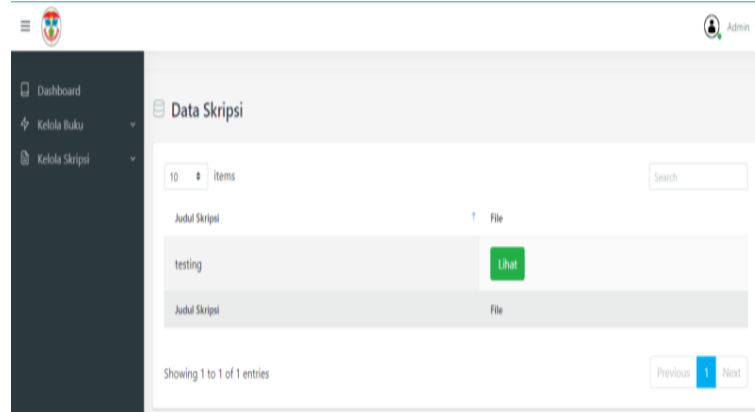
Admin

Dashboard
Kelola Buku
Kelola Skripsi

Data Skripsi

10 items

Search

| Judul Skripsi | File |
|---|---|
| testing | Lihat |
| Judul Skripsi | File |

Showing 1 to 1 of 1 entries

Previous 1 Next